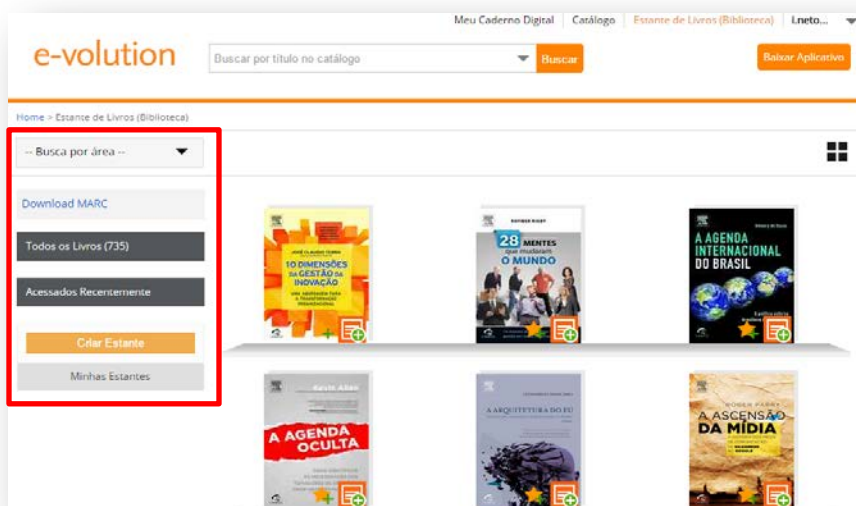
Meu Caderno Digital | Catálogo | Estante de Livros (Biblioteca) | Lneto...

e-volution

Buscar por título no catálogo

Buscar

Baixar Aplicativo

Home > Estante de Livros (Biblioteca)

-- Busca por área --

Download MARC

Todos os Livros (735)

Acessados Recentemente

Criar Estante

Minhas Estantes

JOSÉ CLÁUDIO TERRA
10 DIMENSÕES DA GESTÃO DA INOVAÇÃO
UMA ABORDAGEM PARA A TRANSFORMAÇÃO ORGANIZACIONAL

RAINER RILEY
28 MENTES que mudaram O MUNDO

A AGENDA INTERNACIONAL DO BRASIL

Kevin Allen
A AGENDA OCULTA

A ARQUITETURA DO EU

ROGER PARRY
A ASCENSÃO DA MÍDIA